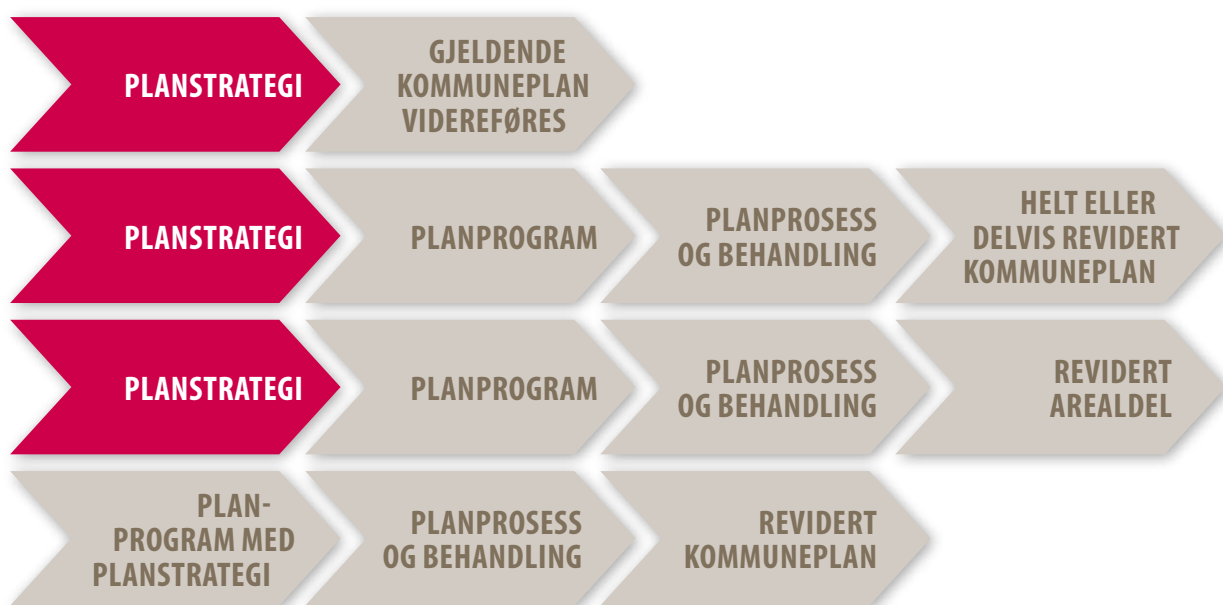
PLANSTRATEGI

GJELDENDE KOMMUNEPLAN VIDEREFØRES

PLANSTRATEGI

PLANPROGRAM

PLANPROSESS OG BEHANDLING

HELT ELLER DELVIS REVIDERT KOMMUNEPLAN

PLANSTRATEGI

PLANPROGRAM

PLANPROSESS OG BEHANDLING

REVIDERT AREALDEL

PLAN-PROGRAM MED PLANSTRATEGI

PLANPROSESS OG BEHANDLING

REVIDERT KOMMUNEPLAN